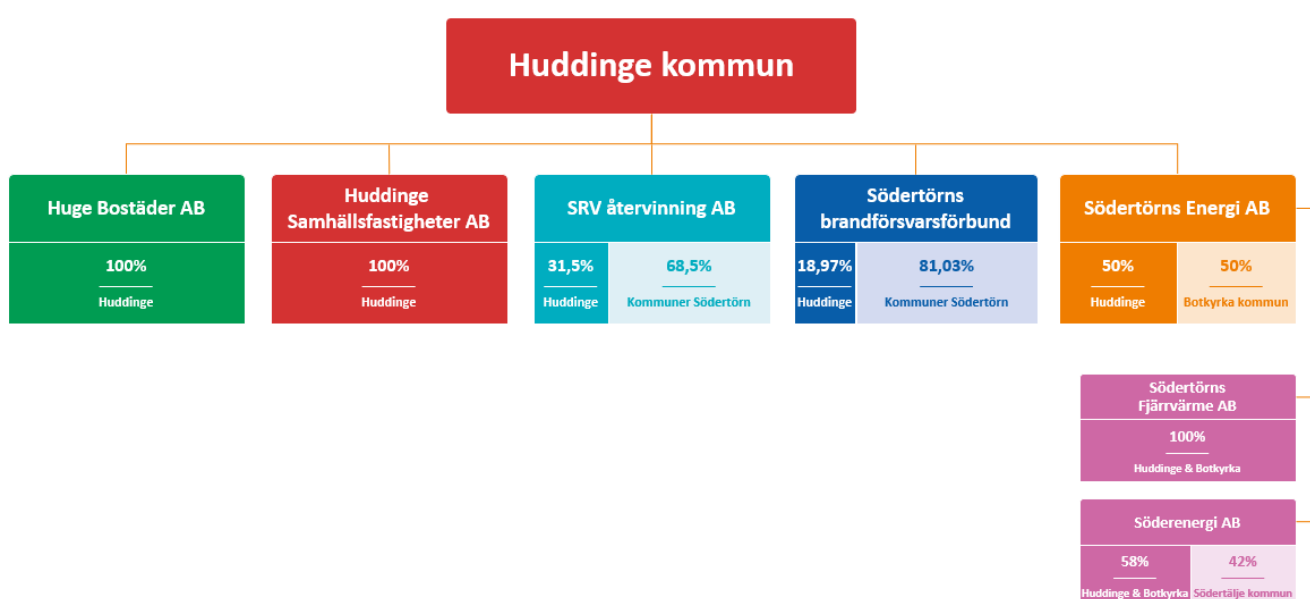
Huddinge kommun

Huge Bostäder AB
100%
Huddinge

Huddinge Samhällsfastigheter AB
100%
Huddinge

SRV återvinning AB
31,5%
Huddinge
68,5%
Kommuner Södertörn

Södertörns brandförsvarsförbund
18,97%
Huddinge
81,03%
Kommuner Södertörn

Södertörns Energi AB
50%
Huddinge
50%
Botkyrka kommun

Södertörns Fjärrvärme AB
100%
Huddinge & Botkyrka

Söderenergi AB
58%
Huddinge & Botkyrka
42%
Södertälje kommun